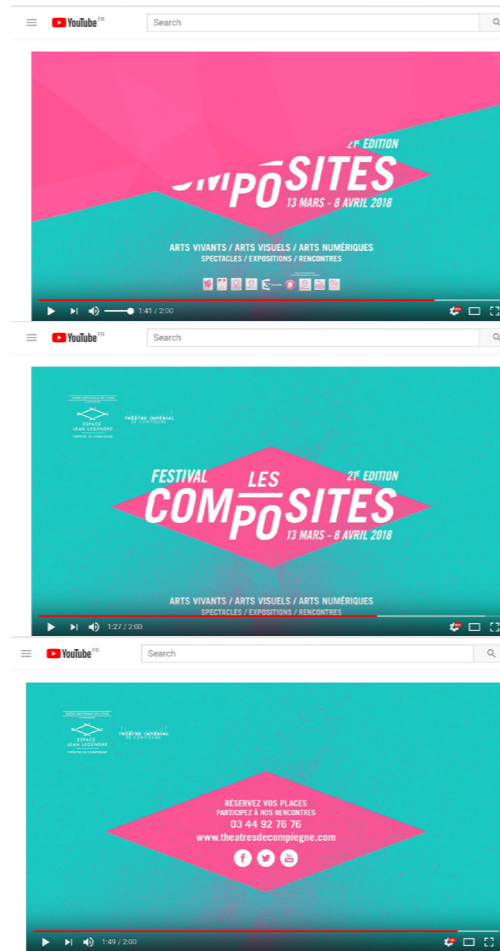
YouTube FR

Search

2E EDITION

COMPOSITES

13 MARS - 8 AVRIL 2018

ARTS VIVANTS / ARTS VISUELS / ARTS NUMÉRIQUES

SPECTACLES / EXPOSITIONS / RENCONTRES

1:41 / 2:00

YouTube FR

Search

ESPACE JEAN LEGENDRE

THÉÂTRE IMPÉRIAL DE COMPIÈGNE

FESTIVAL LES COMPOSITES

2E EDITION

13 MARS - 8 AVRIL 2018

ARTS VIVANTS / ARTS VISUELS / ARTS NUMÉRIQUES

SPECTACLES / EXPOSITIONS / RENCONTRES

1:27 / 2:00

YouTube FR

Search

ESPACE JEAN LEGENDRE

THÉÂTRE IMPÉRIAL DE COMPIÈGNE

RÉSERVEZ VOS PLACES

PARTICIPEZ À NOS RENCONTRES

03 44 92 76 76

www.theatresdecompiegne.com

1:49 / 2:00